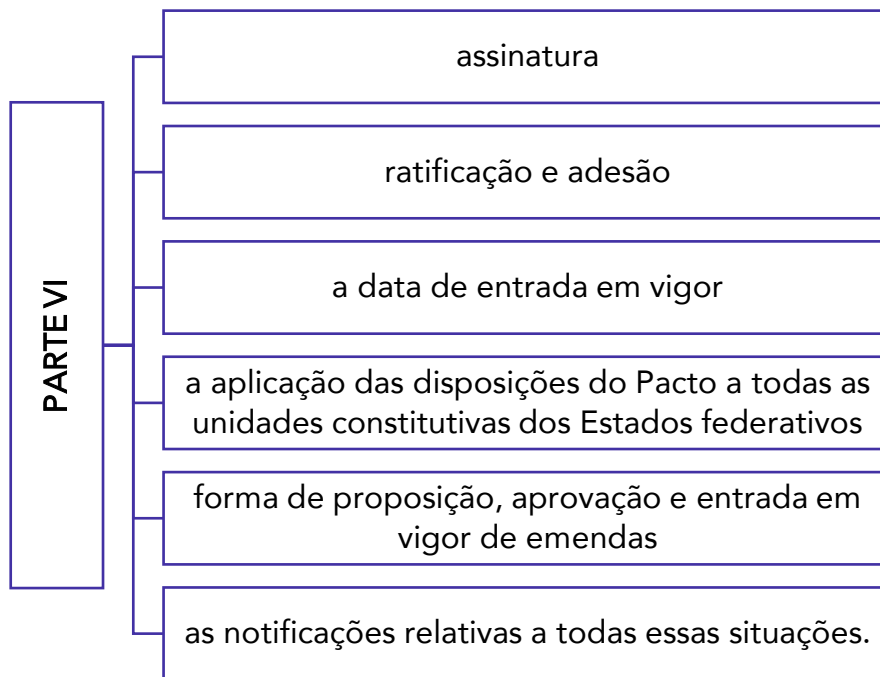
PARTE VI

assinatura

ratificação e adesão

a data de entrada em vigor

a aplicação das disposições do Pacto a todas as unidades constitutivas dos Estados federativos

forma de proposição, aprovação e entrada em vigor de emendas

as notificações relativas a todas essas situações.